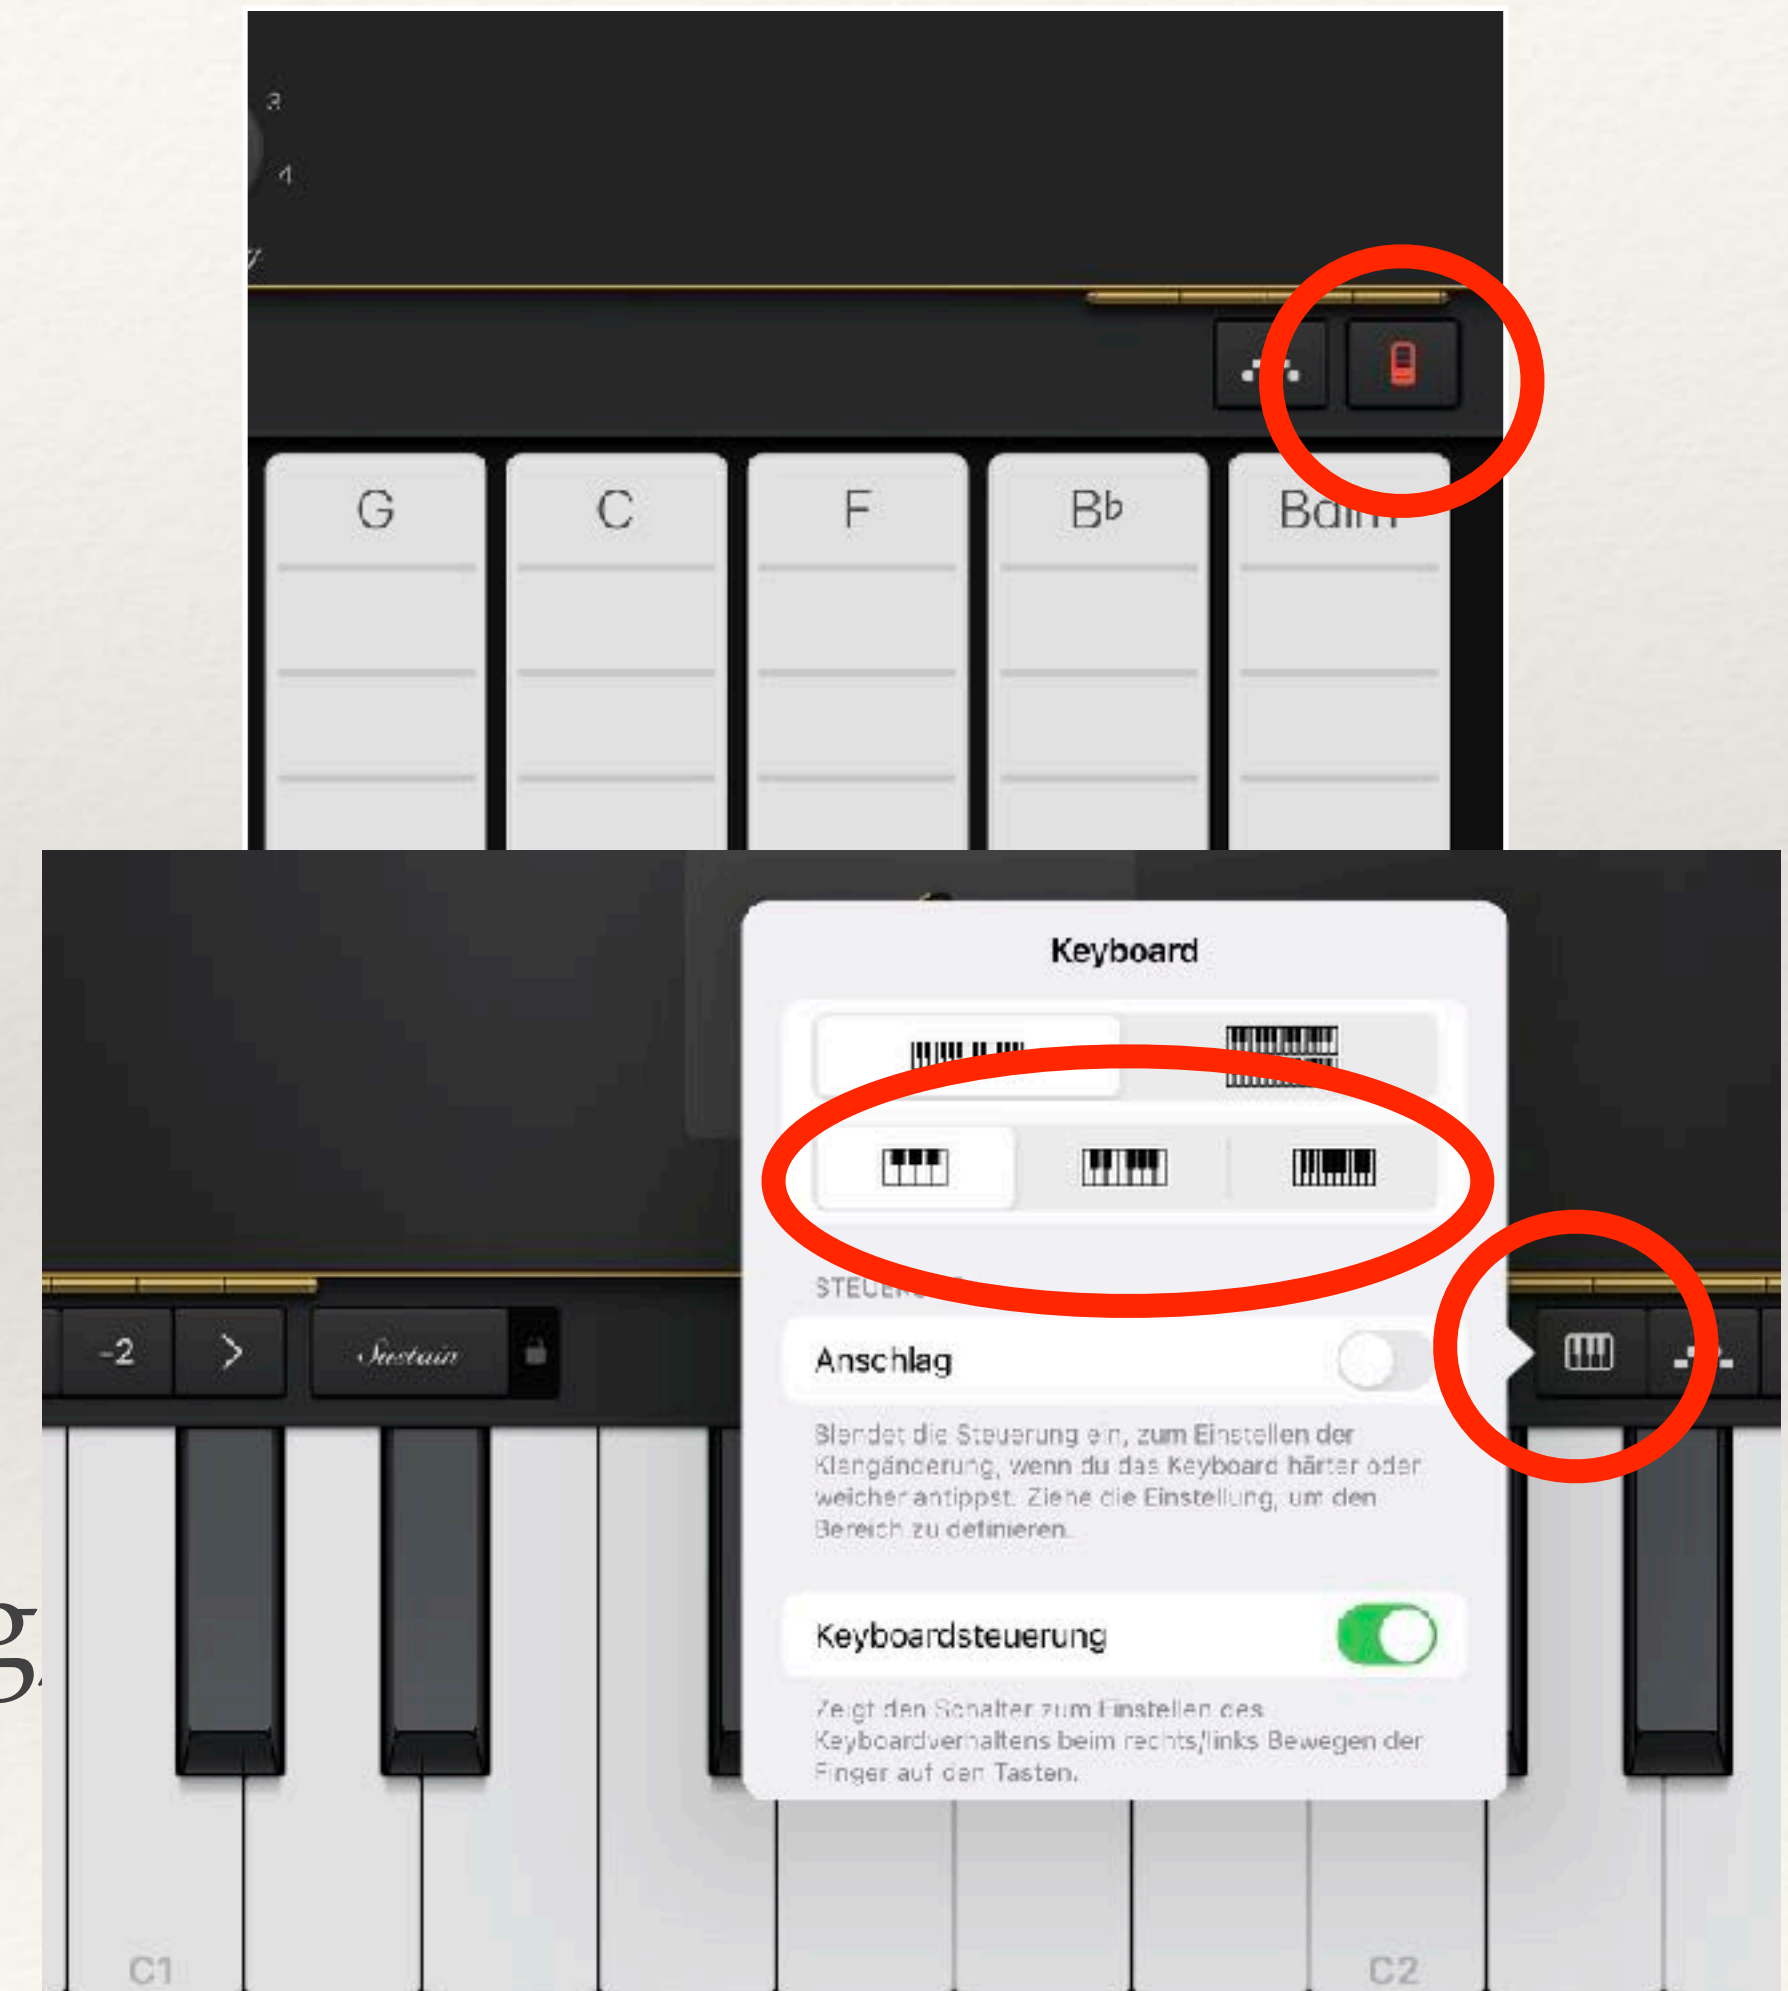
3
1

G
C
F
Bb
Bdim

Keyboard

STEUER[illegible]

Anschlag

Blendet die Steuerung ein, zum Einstellen der Klangänderung, wenn du das Keyboard härter oder weicher antippst. Ziehe die Einstellung, um den Bereich zu definieren.

Keyboardsteuerung

Zeigt den Schalter zum Einstellen des Keyboardverhaltens beim rechts/links Bewegen der Finger auf den Tasten.

-2
>
Sustain

C1
C2